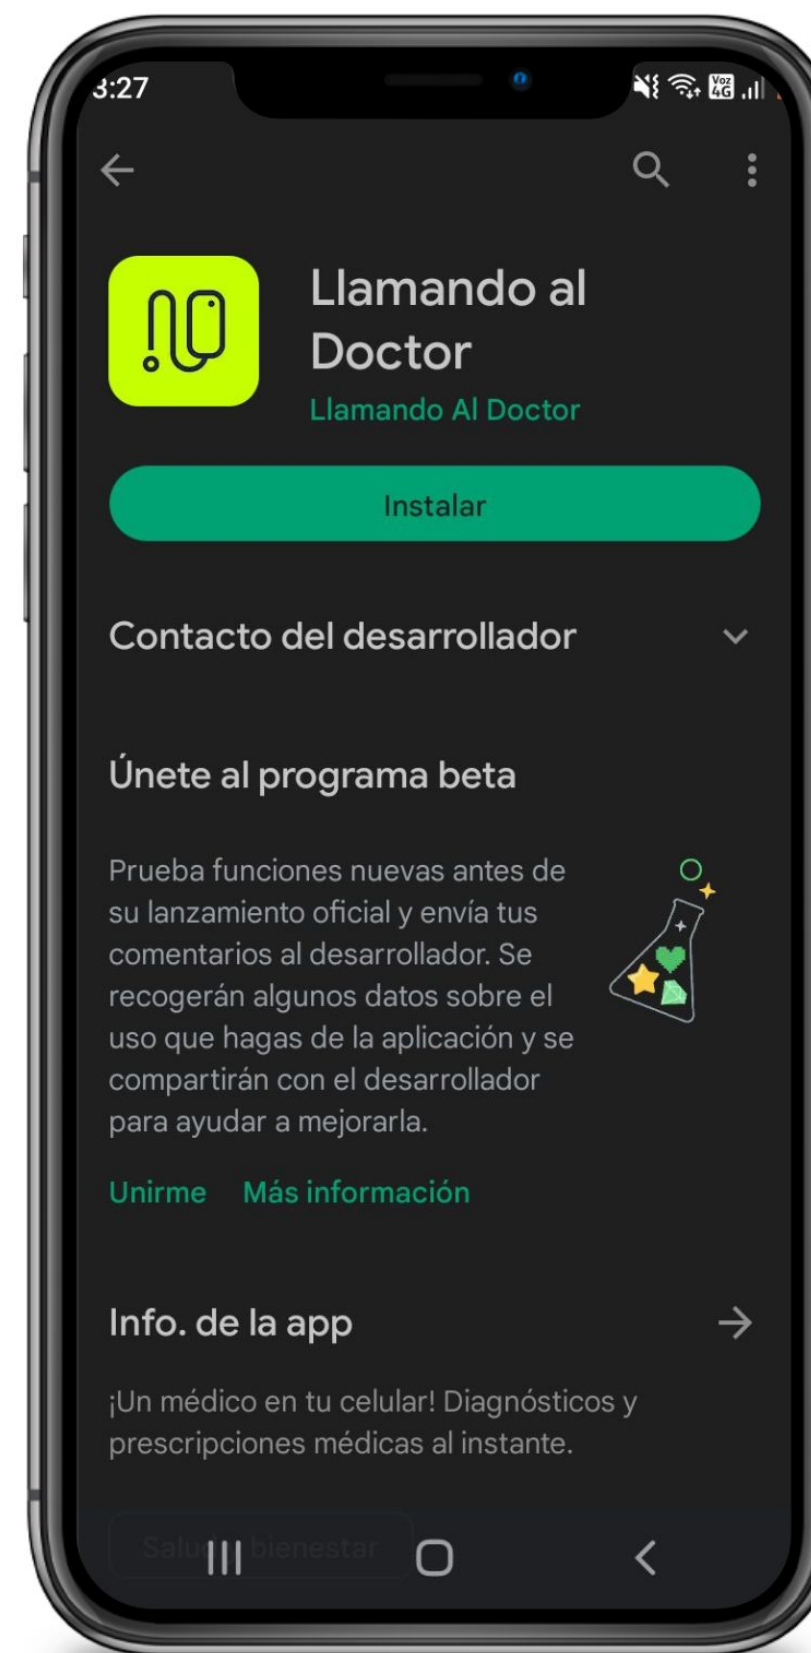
3:27

Voz 4G

Llamando al Doctor
Llamando Al Doctor

Instalar

Contacto del desarrollador

Únete al programa beta

Prueba funciones nuevas antes de su lanzamiento oficial y envía tus comentarios al desarrollador. Se recogerán algunos datos sobre el uso que hagas de la aplicación y se compartirán con el desarrollador para ayudar a mejorarla.

Unirme   Más información

Info. de la app

¡Un médico en tu celular! Diagnósticos y prescripciones médicas al instante.

Salud y bienestar